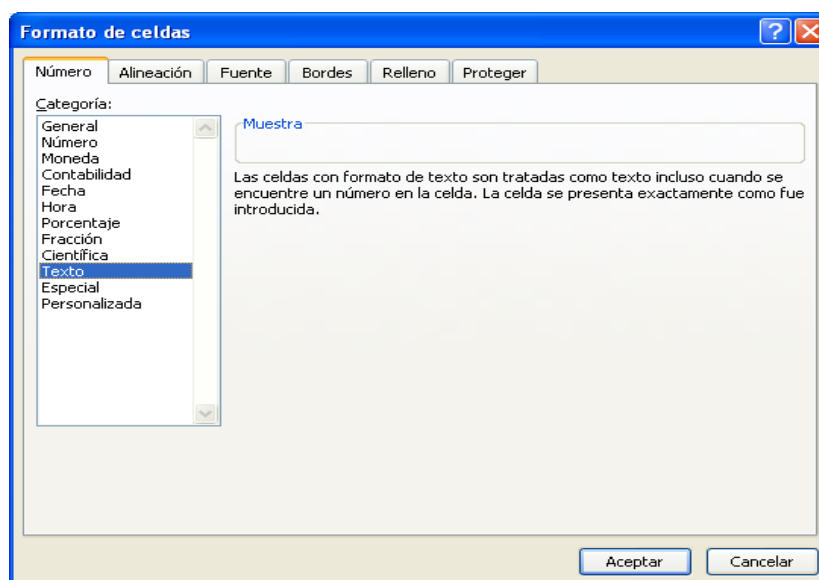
Formato de celdas

Número | Alineación | Fuente | Bordes | Relleno | Proteger

Categoría:

General
Número
Moneda
Contabilidad
Fecha
Hora
Porcentaje
Fracción
Científica
Texto
Especial
Personalizada

Muestra

Las celdas con formato de texto son tratadas como texto incluso cuando se encuentre un número en la celda. La celda se presenta exactamente como fue introducida.

Aceptar
Cancelar